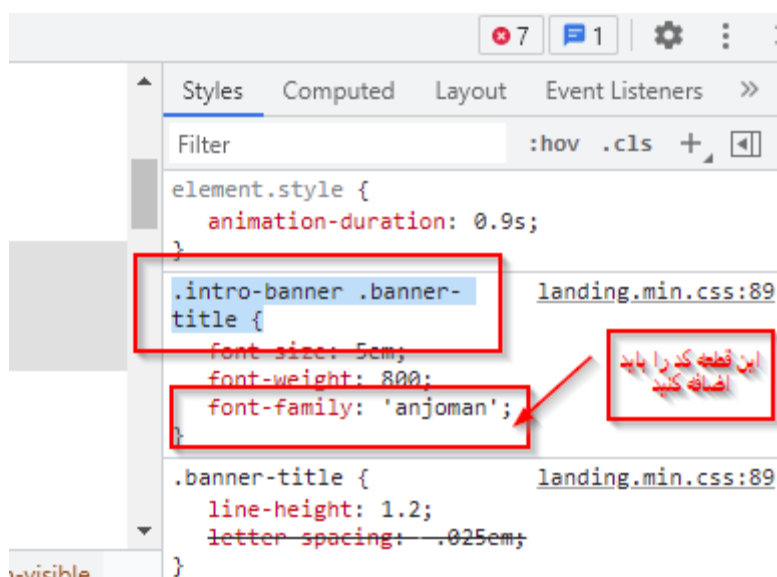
7 1

Styles Computed Layout Event Listeners »

Filter :hov .cls +

element.style {
animation-duration: 0.9s;
}

.intro-banner .banner-title { landing.min.css:89
font-size: 5em;
font-weight: 800;
font-family: 'anjoman';
}

این قطعه کد را باید اضافه کنید

.banner-title { landing.min.css:89
line-height: 1.2;
letter-spacing: -.025em;
}

-visible